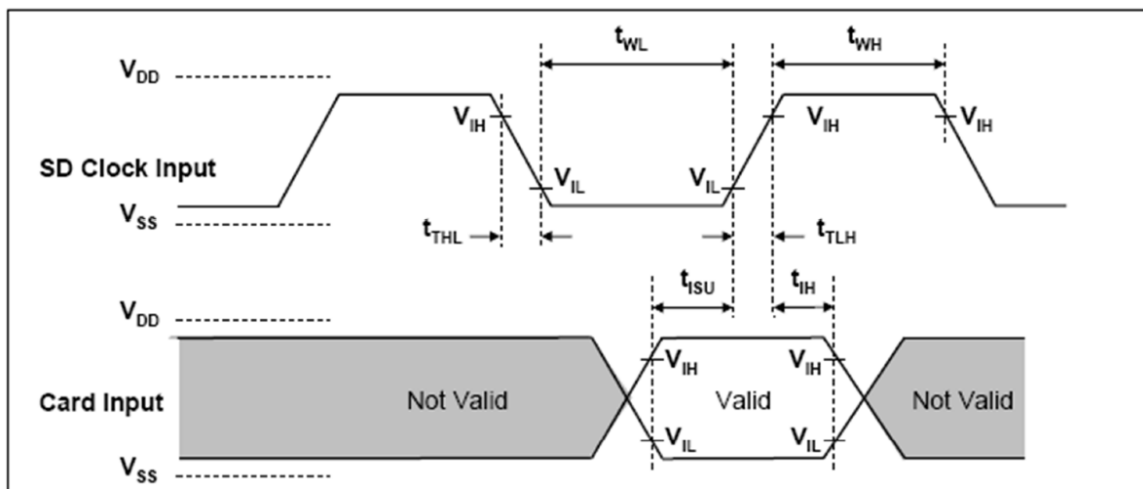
$t_{WL}$

$t_{WH}$

$V_{DD}$

$V_{IH}$

$V_{IH}$

$V_{IH}$

SD Clock Input

$V_{IL}$

$V_{IL}$

$V_{SS}$

$t_{THL}$

$t_{TLH}$

$t_{ISU}$

$t_{IH}$

$V_{DD}$

$V_{IH}$

$V_{IH}$

Card Input

Not Valid

Valid

Not Valid

$V_{IL}$

$V_{IL}$

$V_{SS}$